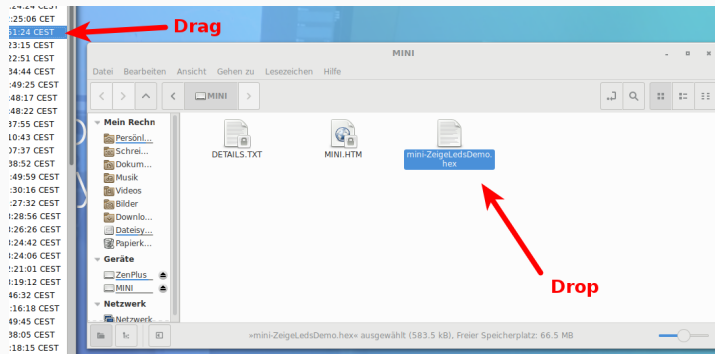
:24:24 CEST
:25:06 CEST
:51:24 CEST
:23:15 CEST
:22:51 CEST
:34:44 CEST
:49:25 CEST
:48:17 CEST
:48:22 CEST
:37:55 CEST
:10:43 CEST
:07:37 CEST
:38:52 CEST
:49:59 CEST
:30:16 CEST
:27:32 CEST
:28:56 CEST
:26:26 CEST
:24:42 CEST
:24:06 CEST
:21:01 CEST
:19:12 CEST
46:32 CEST
:16:18 CEST
49:45 CEST
38:05 CEST
:18:15 CEST

Drag

MINI

Datei Bearbeiten Ansicht Gehen zu Lesezeichen Hilfe

MINI

Mein Rechn
Persönl...
Schrei...
Dokum...
Musik
Videos
Bilder
Downlo...
Dateisy...
Papierk...

Geräte
ZenPlus
MINI

Netzwerk
Netzwerk

DETAILS.TXT
MINI.HTM
mini-ZeigeLedsDemo.hex

Drop

»mini-ZeigeLedsDemo.hex« ausgewählt (583.5 kB), Freier Speicherplatz: 66.5 MB